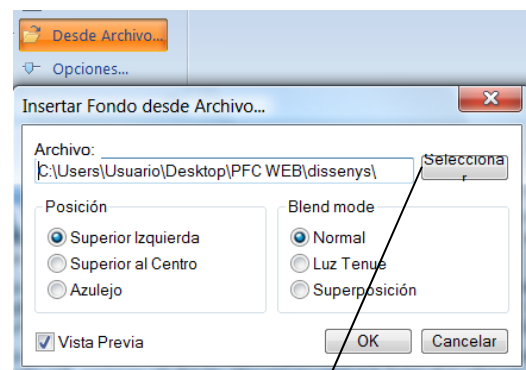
Desde Archivo...
Opciones...

Insertar Fondo desde Archivo...

Archivo:
C:\Users\Usuario\Desktop\PFC WEB\dissenys\
Seleccionar

Posición
Superior Izquierda
Superior al Centro
Azulejo

Blend mode
Normal
Luz Tenue
Superposición

Vista Previa
OK
Cancelar